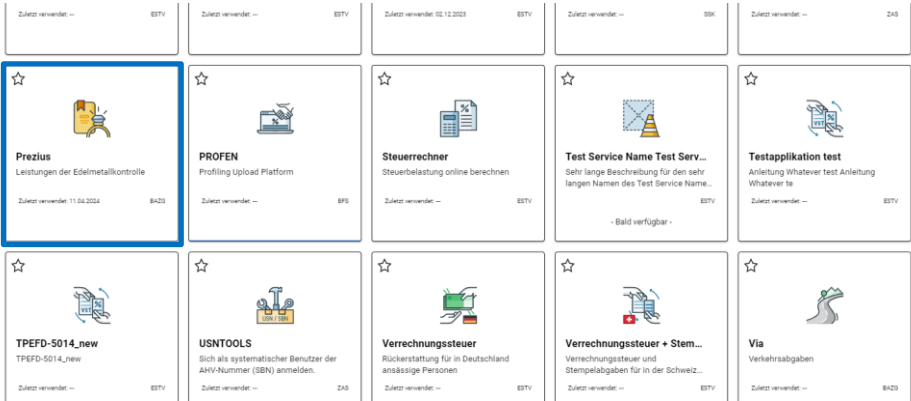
Zuletzt verwendet: -- ESTV

Zuletzt verwendet: -- ESTV

Zuletzt verwendet: 02.12.2023 ESTV

Zuletzt verwendet: -- SSK

Zuletzt verwendet: -- ZAS

Prezius
Leistungen der Edelmetallkontrolle
Zuletzt verwendet: 11.04.2024 BAZG

PROFEN
Profiling Upload Platform
Zuletzt verwendet: -- BFS

Steuerrechner
Steuerbelastung online berechnen
Zuletzt verwendet: -- ESTV

Test Service Name Test Serv...
Sehr lange Beschreibung für den sehr langen Namen des Test Service Name...
ESTV
- Bald verfügbar -

Testapplikation test
Anleitung Whatever test Anleitung Whatever te
Zuletzt verwendet: -- ESTV

TPEFD-5014_new
TPEFD-5014_new
Zuletzt verwendet: -- ESTV

USNTOOLS
USN / SBN
Sich als systematischer Benutzer der AHV-Nummer (SBN) anmelden.
Zuletzt verwendet: -- ZAS

Verrechnungssteuer
Rückerstattung für in Deutschland ansässige Personen
Zuletzt verwendet: -- ESTV

Verrechnungssteuer + Stem...
Verrechnungssteuer und Stempelabgaben für in der Schweiz...
Zuletzt verwendet: -- ESTV

Via
Verkehrsabgaben
Zuletzt verwendet: -- BAZG